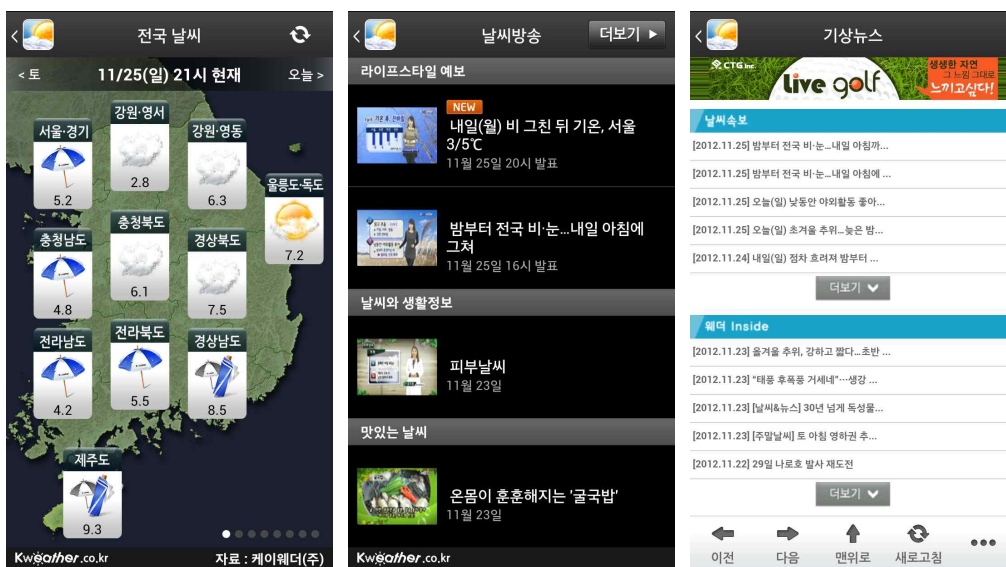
전국 날씨

< 토 11/25(일) 21시 현재 오늘 >

서울·경기
5.2

강원·영서
2.8

강원·영동
6.3

울릉도·독도
7.2

충청남도
4.8

충청북도
6.1

경상북도
7.5

전라남도
4.2

전라북도
5.5

경상남도
8.5

제주도
9.3

Kweather.co.kr 자료 : 케이웨더(주)

날씨방송 더보기 ▶

라이프스타일 예보

NEW
내일(월) 비 그친 뒤 기온, 서울 3/5℃
11월 25일 20시 발표

밤부터 전국 비·눈...내일 아침에 그쳐
11월 25일 16시 발표

날씨와 생활정보

피부날씨
11월 23일

맛있는 날씨

온몸이 훈훈해지는 '굴국밥'
11월 23일

Kweather.co.kr

기상뉴스

CTG Inc. live golf 생생한 자연 그 느낌 그대로 느끼고싶다!

날씨속보
[2012.11.25] 밤부터 전국 비·눈...내일 아침까...
[2012.11.25] 밤부터 전국 비·눈...내일 아침에 ...
[2012.11.25] 오늘(일) 낮동안 야외활동 좋아...
[2012.11.25] 오늘(일) 초겨울 추위...늦은 밤...
[2012.11.24] 내일(일) 점차 흐려져 밤부터 ...
더보기

웨더 Inside
[2012.11.23] 올겨울 추위, 강하고 짧다...초반 ...
[2012.11.23] "태풍 후폭풍 거세네"…생강 ...
[2012.11.23] [날씨&뉴스] 30년 넘게 독성물...
[2012.11.23] [주말날씨] 토 아침 영하권 추...
[2012.11.22] 29일 나로호 발사 재도전
더보기

이전 다음 맨위로 새로고침